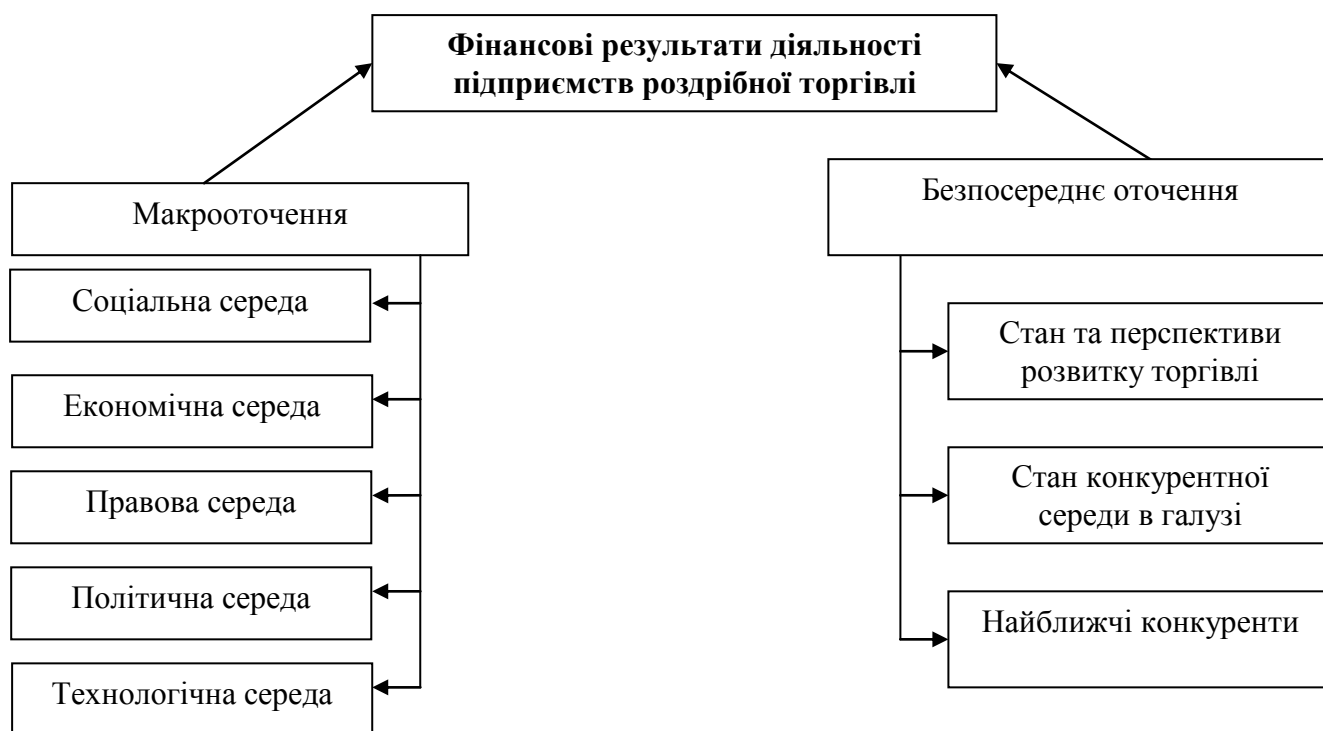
Фінансові результати діяльності підприємств роздрібної торгівлі

Макрооточення

Соціальна середа

Економічна середа

Правова середа

Політична середа

Технологічна середа

Безпосереднє оточення

Стан та перспективи розвитку торгівлі

Стан конкурентної середи в галузі

Найближчі конкуренти